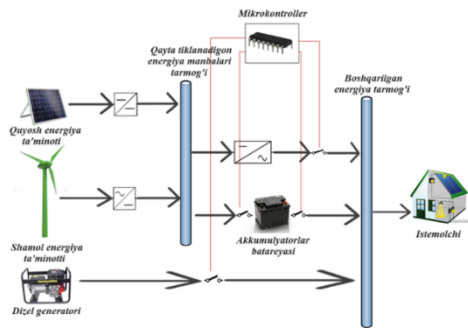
Mikrokontroller

Qayta tiklanadigon energiya manbalari tarmog'i

Boshqarilgan energiya tarmog'i

Quyosh energiya ta'minoti

Shamol energiya ta'minotti

Akkumulyatorlar batareyasi

Istemolchi

Dizel generatori